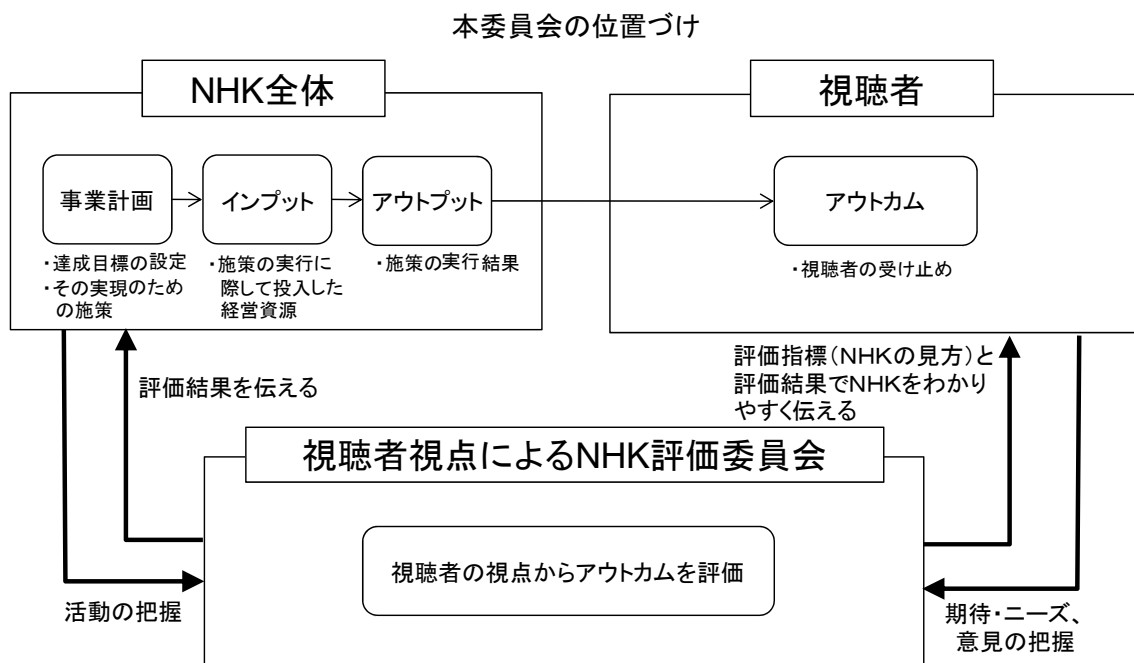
本委員会の位置づけ

NHK全体

事業計画

インプット

アウトプット

・達成目標の設定
・その実現のための施策

・施策の実行に際して投入した経営資源

・施策の実行結果

視聴者

アウトカム

・視聴者の受け止め

評価結果を伝える

評価指標（NHKの見方）と評価結果でNHKをわかりやすく伝える

視聴者視点によるNHK評価委員会

視聴者の視点からアウトカムを評価

活動の把握

期待・ニーズ、意見の把握